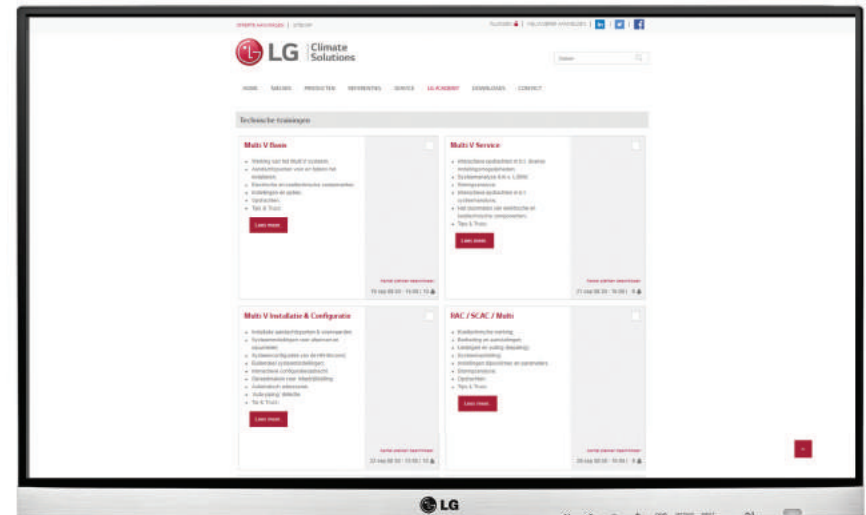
LG Climate Solutions

HOME NIEUWS PRODUCTEN REFERENTIES SERVICE LG ACADEMY DOWNLOADS CONTACT

Technische trainingen

Multi V Basis

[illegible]

Lees meer

Multi V Service

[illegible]

Lees meer

Multi V Installatie & Configuratie

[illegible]

Lees meer

RAC / SCAC / Multi

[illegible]

Lees meer

LG